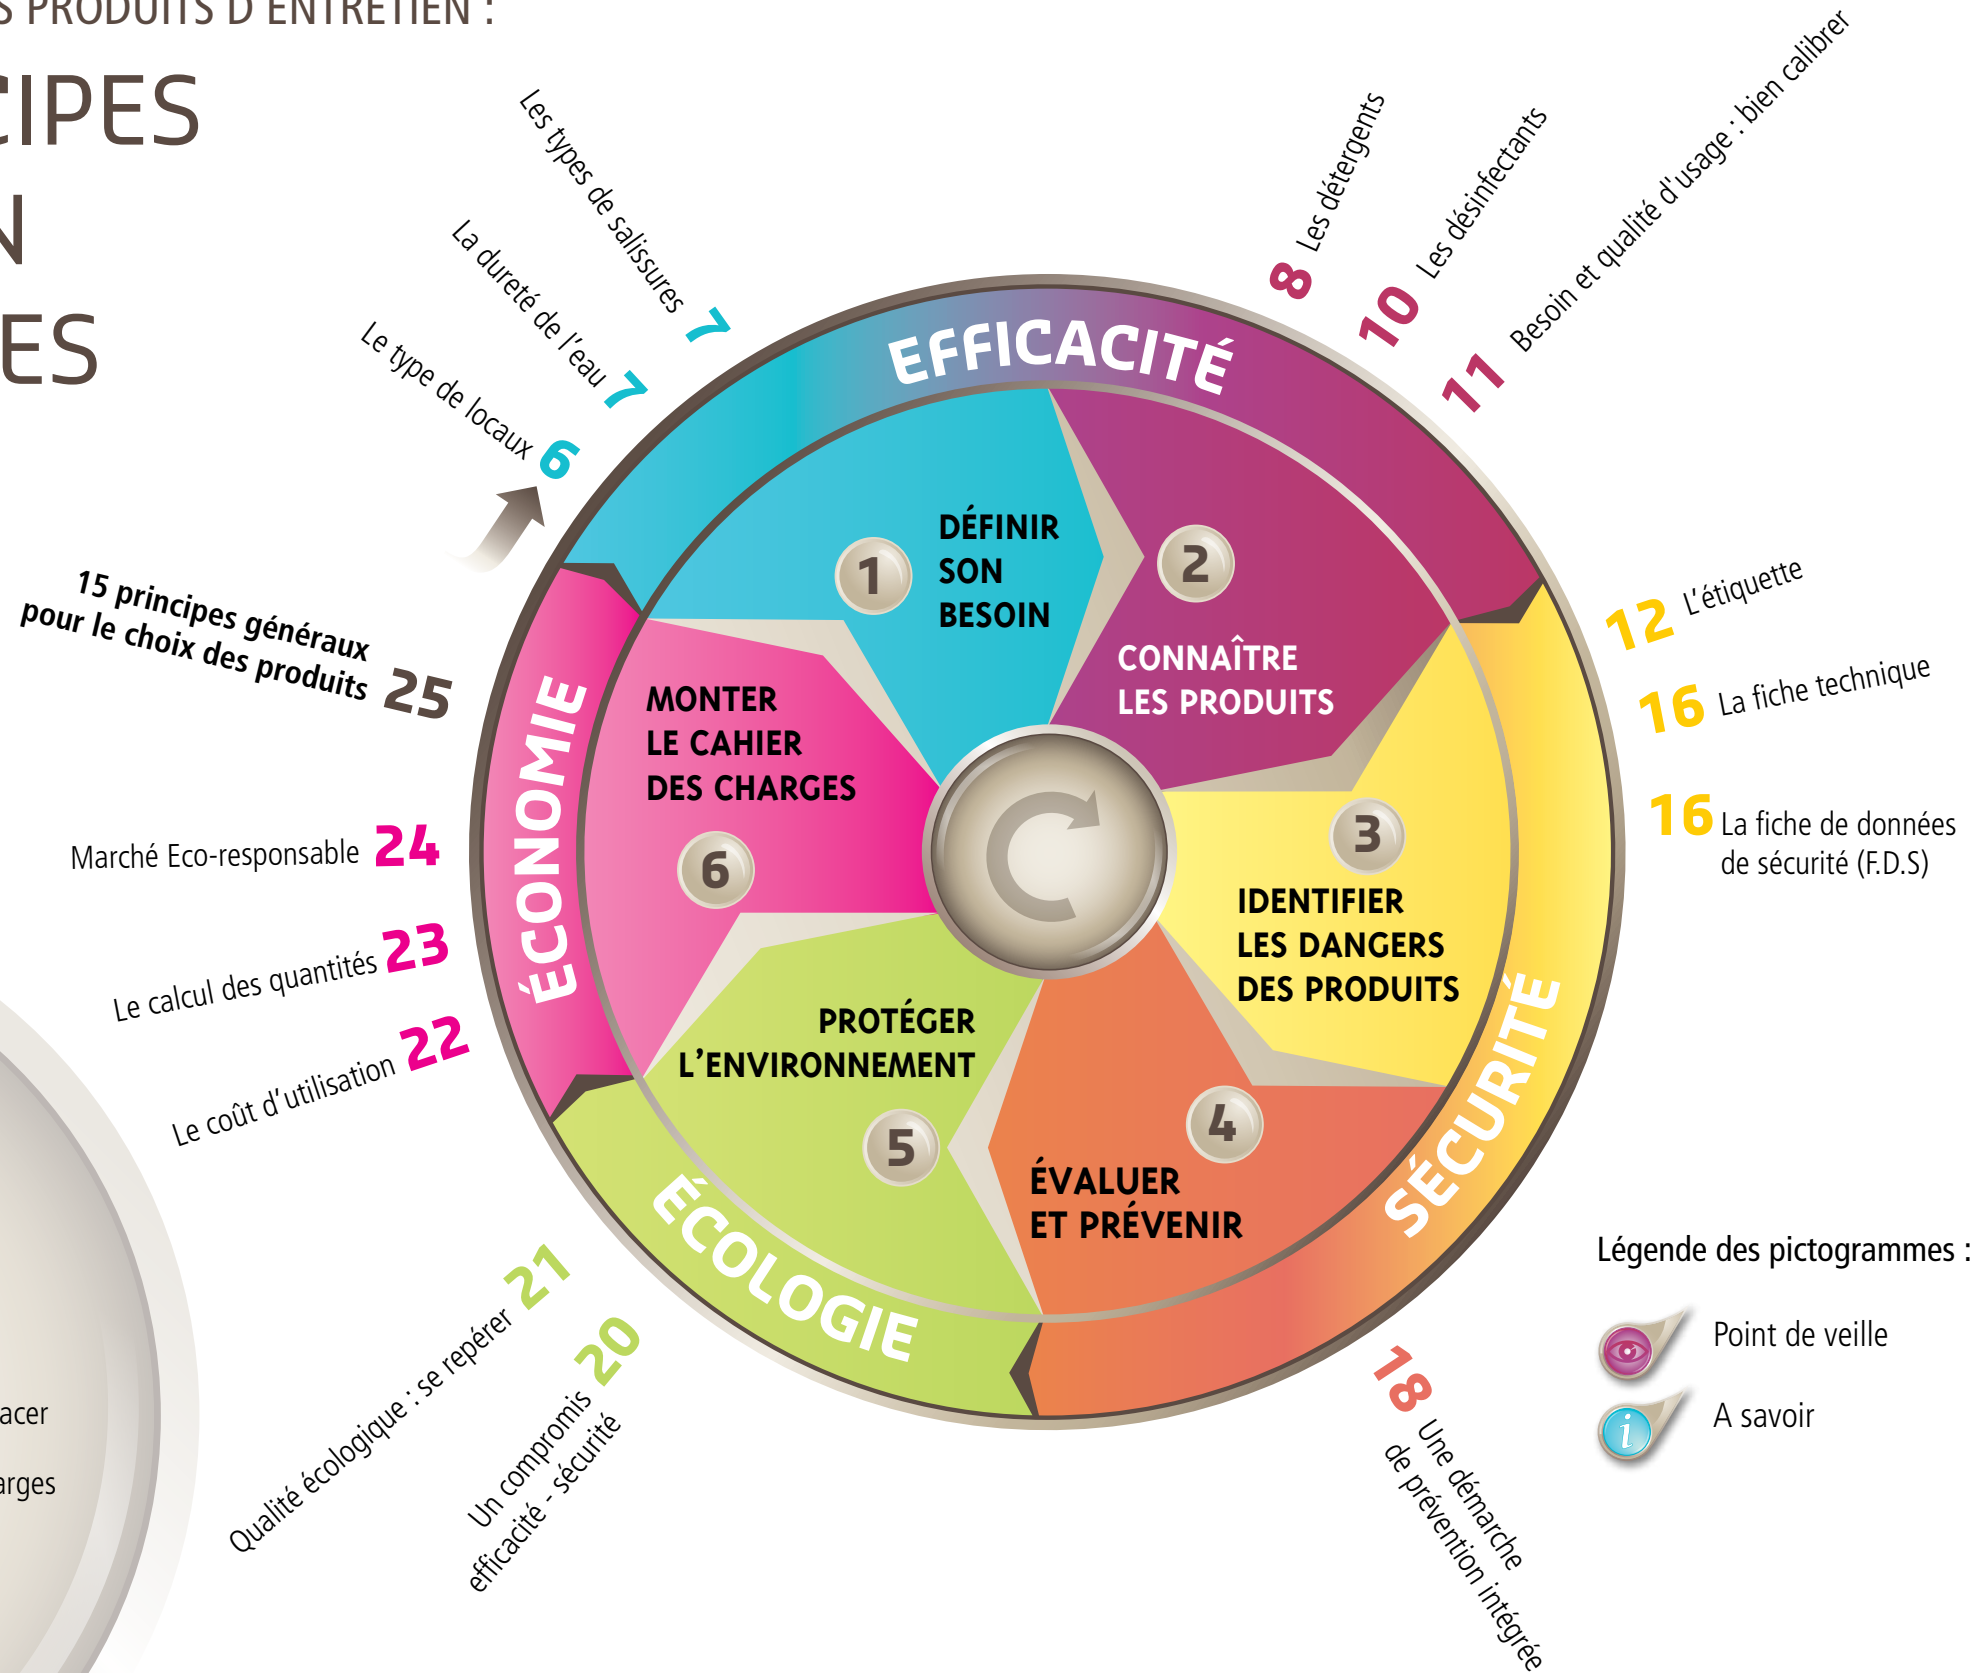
S PRODUITS D'ENTRETIEN :

CIPES

N

ES

Le type de locaux 6

La dureté de l'eau 7

Les types de salissures 7

8 Les détergents

10 Les désinfectants

11 Besoin et qualité d'usage : bien calibrer

15 principes généraux pour le choix des produits 25

EFFICACITÉ

1 DÉFINIR SON BESOIN

2 CONNAÎTRE LES PRODUITS

3 IDENTIFIER LES DANGERS DES PRODUITS

4 ÉVALUER ET PRÉVENIR

5 PROTÉGER L'ENVIRONNEMENT

6 MONTER LE CAHIER DES CHARGES

ÉCONOMIE

SÉCURITÉ

ÉCOLOGIE

12 L'étiquette

16 La fiche technique

16 La fiche de données de sécurité (F.D.S)

Marché Eco-responsable 24

Le calcul des quantités 23

Le coût d'utilisation 22

Qualité écologique : se repérer 21

Un compromis efficacité - sécurité 20

18 Une démarche de prévention intégrée

acer

arges

Légende des pictogrammes :

Point de veille

A savoir